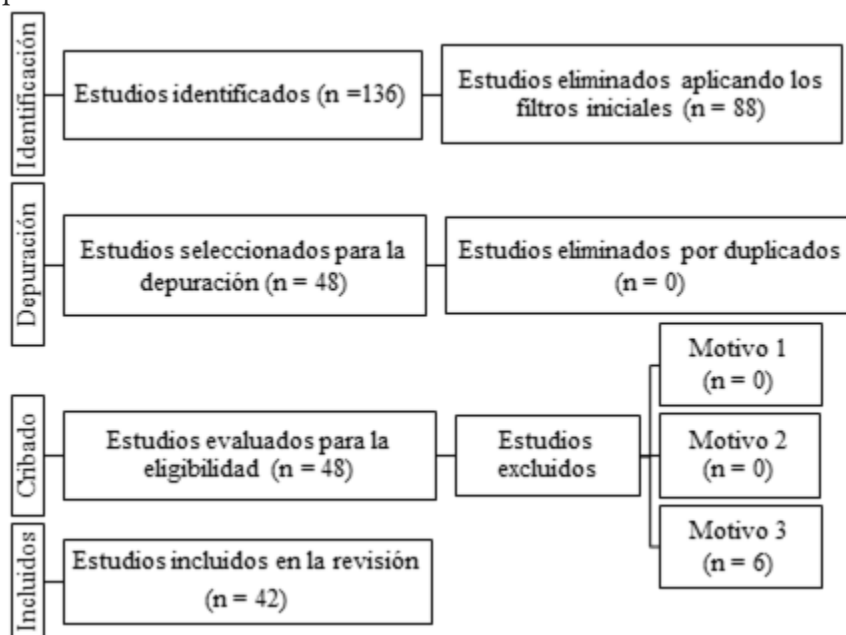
Identificación

Estudios identificados (n =136)

Estudios eliminados aplicando los filtros iniciales (n = 88)

Depuración

Estudios seleccionados para la depuración (n = 48)

Estudios eliminados por duplicados (n = 0)

Cribado

Estudios evaluados para la eligibilidad (n = 48)

Estudios excluidos

Motivo 1 (n = 0)

Motivo 2 (n = 0)

Motivo 3 (n = 6)

Incluidos

Estudios incluidos en la revisión (n = 42)